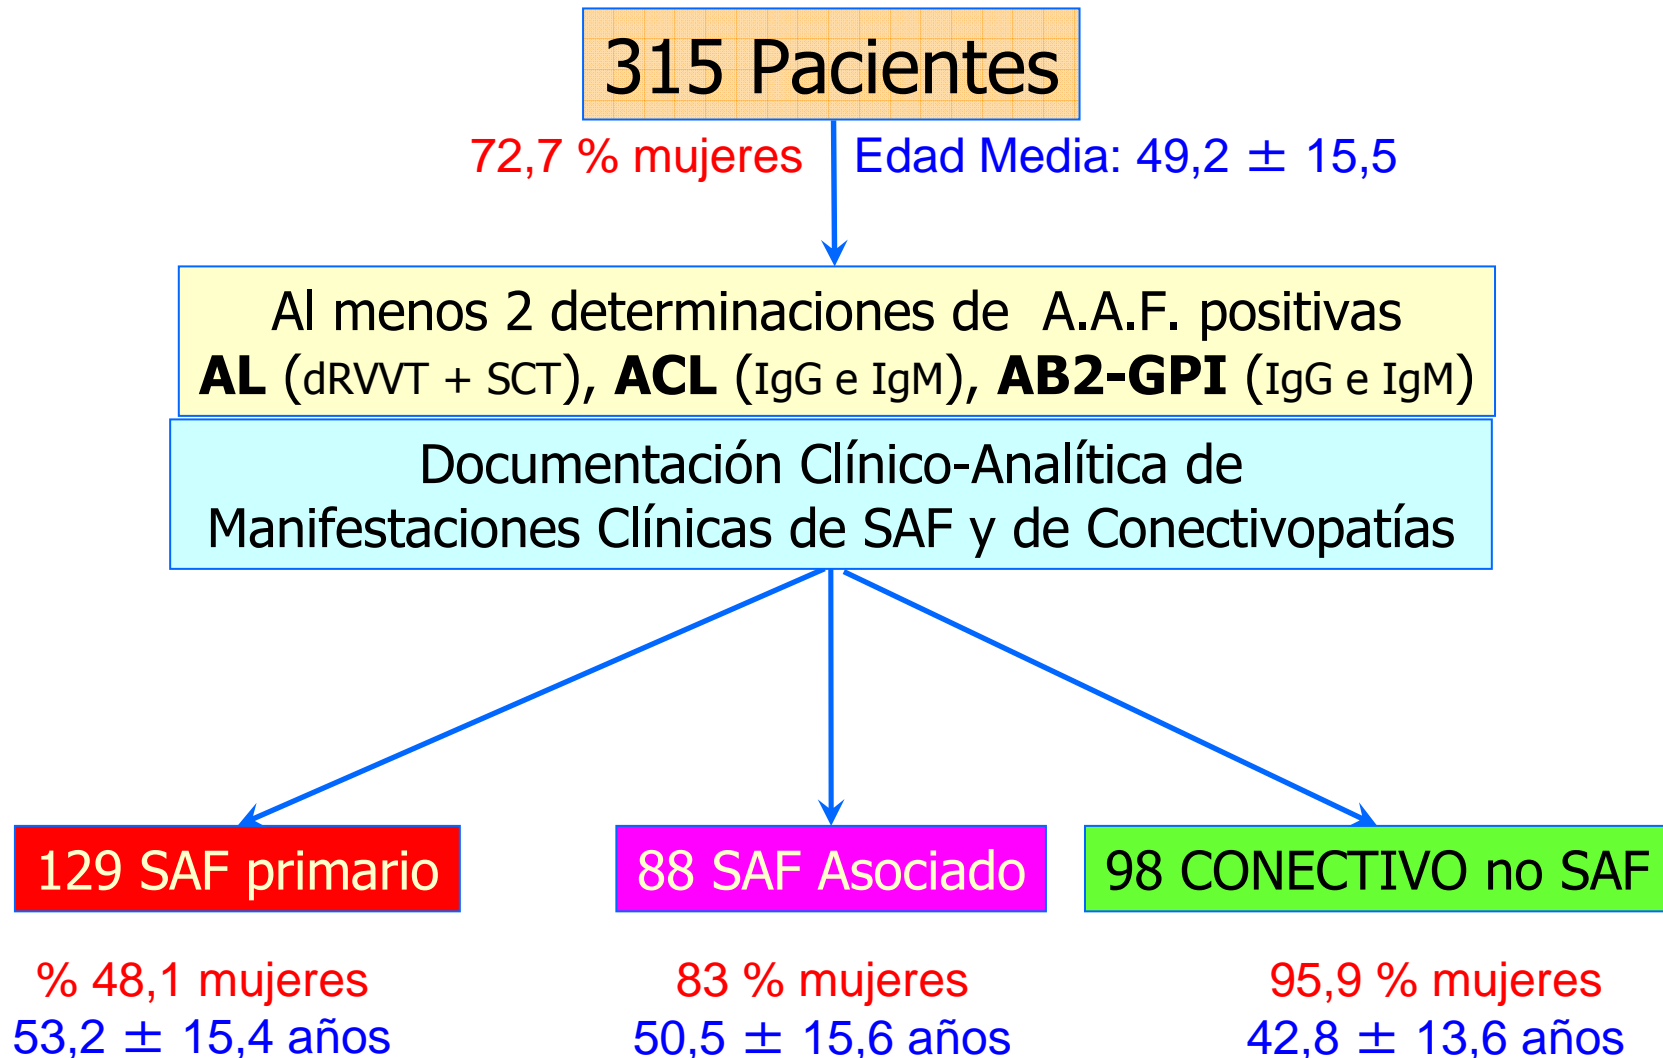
315 Pacientes

72,7 % mujeres

Edad Media: 49,2 $\pm$ 15,5

Al menos 2 determinaciones de A.A.F. positivas
**AL** (dRVVT + SCT), **ACL** (IgG e IgM), **AB2-GPI** (IgG e IgM)

Documentación Clínico-Analítica de Manifestaciones Clínicas de SAF y de Conectivopatías

129 SAF primario

88 SAF Asociado

98 CONECTIVO no SAF

% 48,1 mujeres
53,2 $\pm$ 15,4 años

83 % mujeres
50,5 $\pm$ 15,6 años

95,9 % mujeres
42,8 $\pm$ 13,6 años